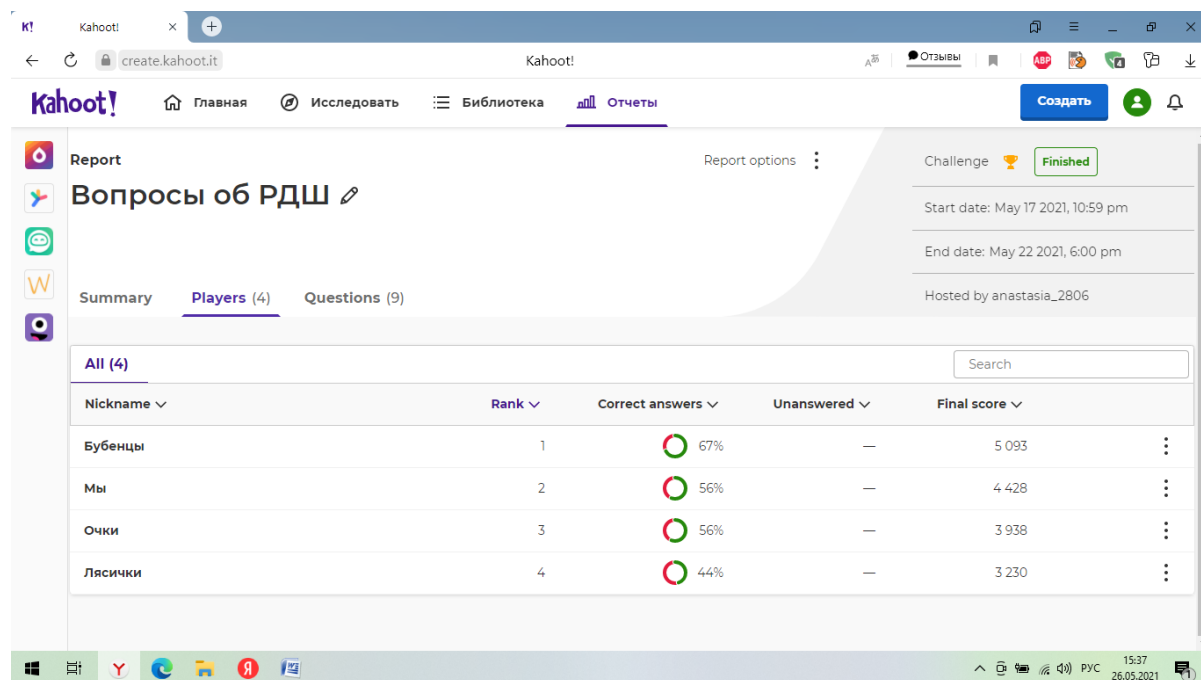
K! Kahoot! ×

create.kahoot.it Kahoot! Отзывы ABP

Kahoot! Главная Исследовать Библиотека Отчеты Создать

Report
Вопросы об РДШ

Report options

Challenge Finished

Start date: May 17 2021, 10:59 pm

End date: May 22 2021, 6:00 pm

Hosted by anastasia_2806

Summary Players (4) Questions (9)

All (4)

Search

| Nickname | Rank | Correct answers | Unanswered | Final score |
|---|---|---|---|---|
| Бубенцы | 1 | 67% | — | 5 093 |
| Мы | 2 | 56% | — | 4 428 |
| Очки | 3 | 56% | — | 3 938 |
| Лясички | 4 | 44% | — | 3 230 |

РУС 15:37 26.05.2021